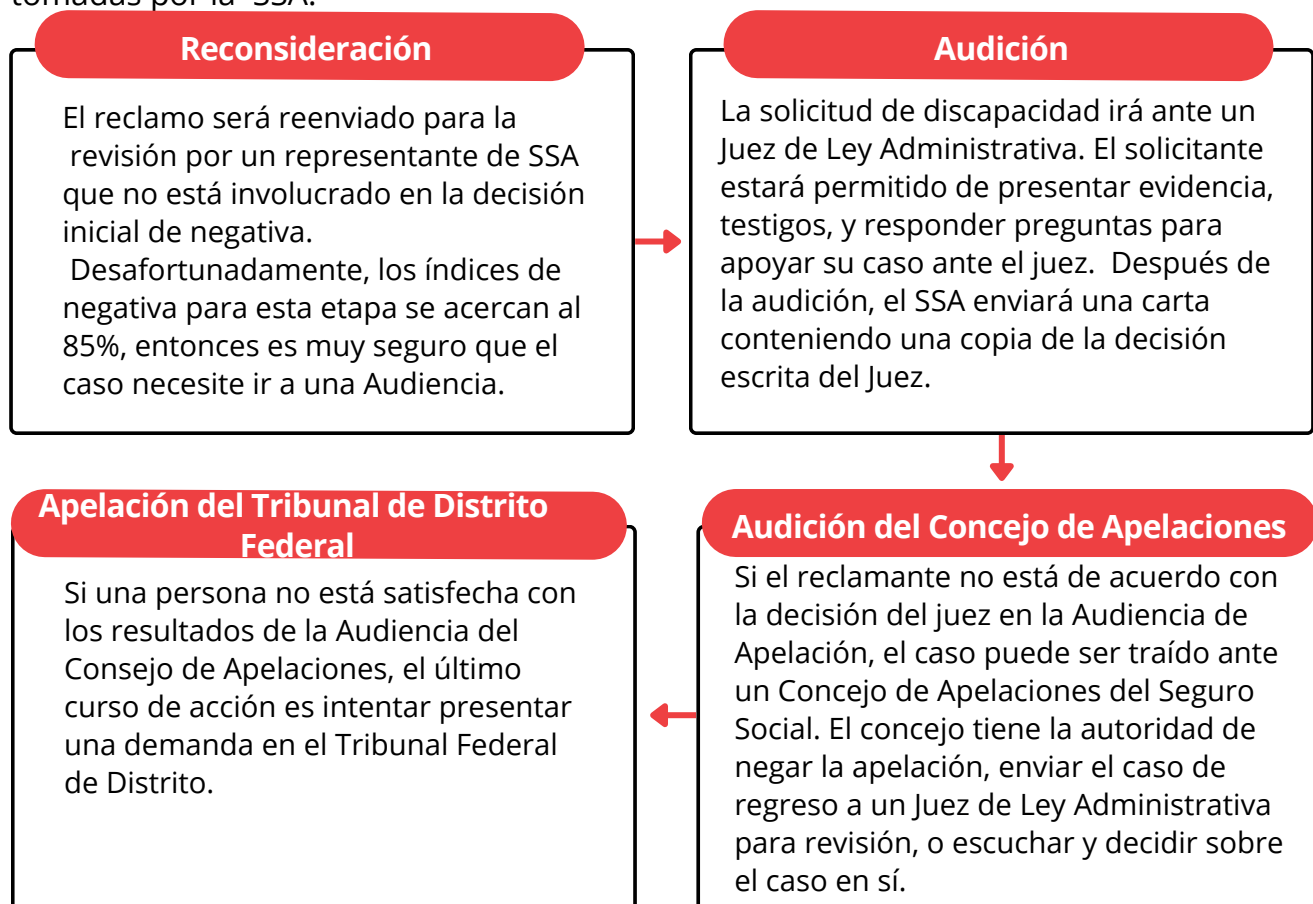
tomadas por la SSA.

Reconsideración

El reclamo será reenviado para la revisión por un representante de SSA que no está involucrado en la decisión inicial de negativa.
Desafortunadamente, los índices de negativa para esta etapa se acercan al 85%, entonces es muy seguro que el caso necesite ir a una Audiencia.

Audición

La solicitud de discapacidad irá ante un Juez de Ley Administrativa. El solicitante estará permitido de presentar evidencia, testigos, y responder preguntas para apoyar su caso ante el juez. Después de la audición, el SSA enviará una carta conteniendo una copia de la decisión escrita del Juez.

Apelación del Tribunal de Distrito Federal

Si una persona no está satisfecha con los resultados de la Audiencia del Consejo de Apelaciones, el último curso de acción es intentar presentar una demanda en el Tribunal Federal de Distrito.

Audición del Concejo de Apelaciones

Si el reclamante no está de acuerdo con la decisión del juez en la Audiencia de Apelación, el caso puede ser traído ante un Concejo de Apelaciones del Seguro Social. El concejo tiene la autoridad de negar la apelación, enviar el caso de regreso a un Juez de Ley Administrativa para revisión, o escuchar y decidir sobre el caso en sí.